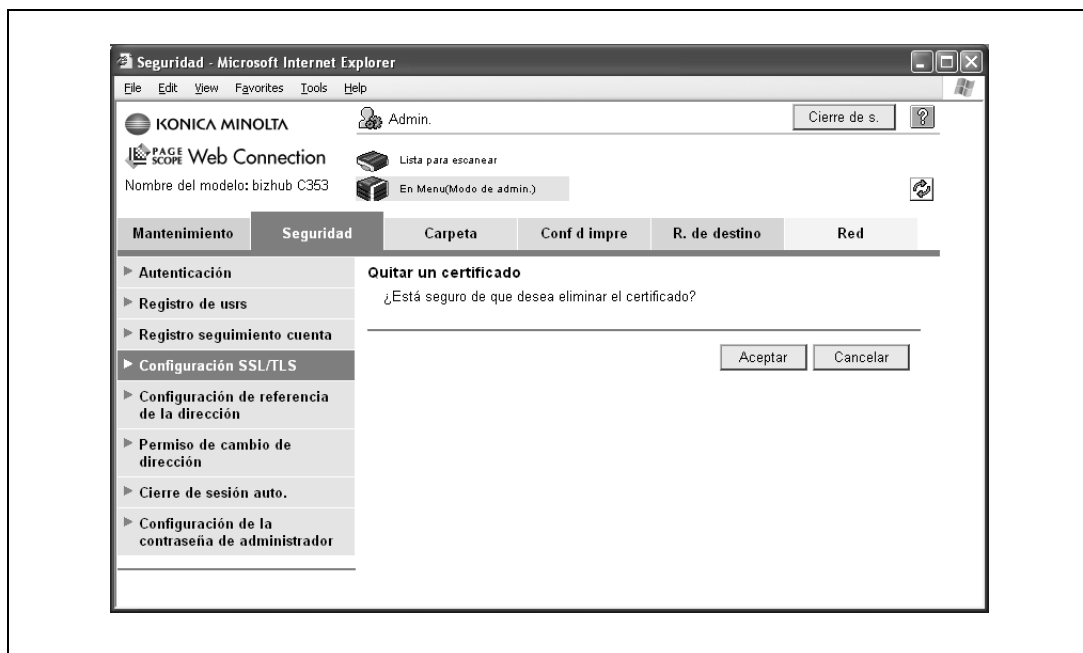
Seguridad - Microsoft Internet Explorer

File Edit View Favorites Tools Help

KONICA MINOLTA

PAGE SCOPE Web Connection

Nombre del modelo: bizhub C353

Admin.

Cierre de s.

?

Lista para escanear

En Menu(Modo de admin.)

Mantenimiento | Seguridad | Carpeta | Conf d impre | R. de destino | Red

▶ Autenticación

▶ Registro de usrs

▶ Registro seguimiento cuenta

▶ Configuración SSL/TLS

▶ Configuración de referencia de la dirección

▶ Permiso de cambio de dirección

▶ Cierre de sesión auto.

▶ Configuración de la contraseña de administrador

Quitar un certificado

¿Está seguro de que desea eliminar el certificado?

Aceptar

Cancelar